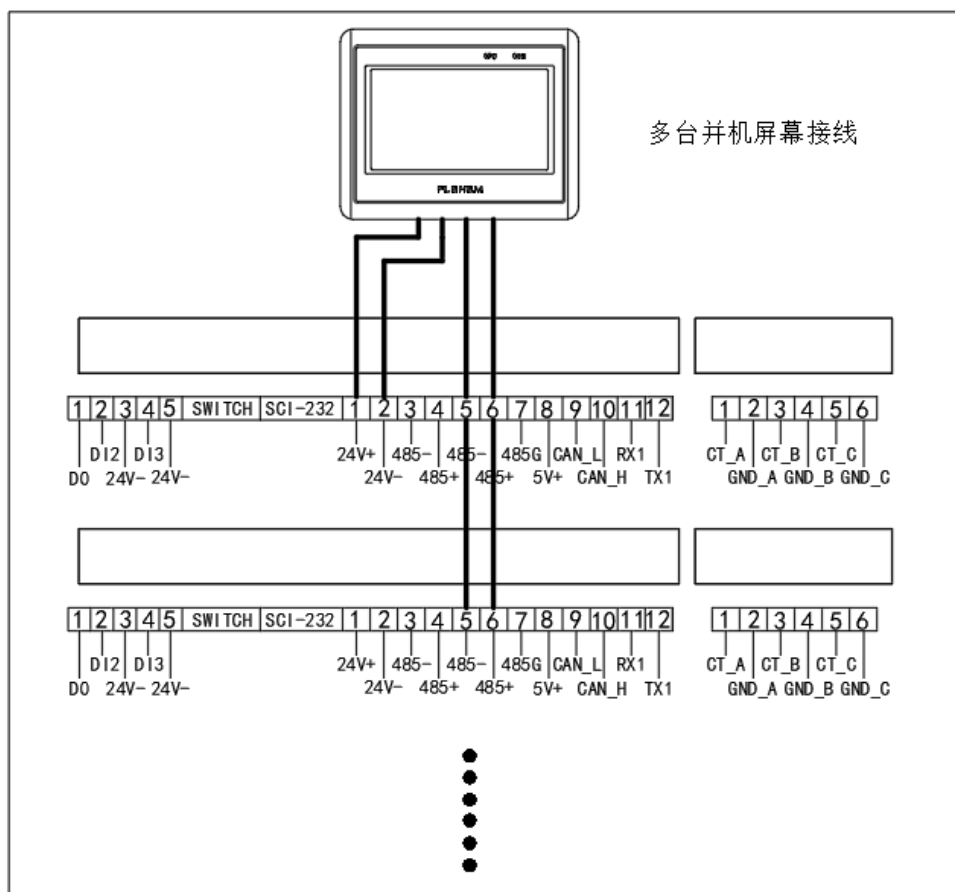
多台并机屏幕接线

PLENDUM

| 1 | 2 | 3 | 4 | 5 | SWITCH | SCI-232 | 1 | 2 | 3 | 4 | 5 | 6 | 7 | 8 | 9 | 10 | 11 | 12 |
|---|---|---|---|---|---|---|---|---|---|---|---|---|---|---|---|---|---|---|

DO DI2 24V- DI3 24V-
24V+ 24V- 485- 485+ 485- 485+ 485G 5V+ CAN_L CAN_H RX1 TX1

| 1 | 2 | 3 | 4 | 5 | 6 |
|---|---|---|---|---|---|

CT_A GND_A CT_B GND_B CT_C GND_C

| 1 | 2 | 3 | 4 | 5 | SWITCH | SCI-232 | 1 | 2 | 3 | 4 | 5 | 6 | 7 | 8 | 9 | 10 | 11 | 12 |
|---|---|---|---|---|---|---|---|---|---|---|---|---|---|---|---|---|---|---|

DO DI2 24V- DI3 24V-
24V+ 24V- 485- 485+ 485- 485+ 485G 5V+ CAN_L CAN_H RX1 TX1

| 1 | 2 | 3 | 4 | 5 | 6 |
|---|---|---|---|---|---|

CT_A GND_A CT_B GND_B CT_C GND_C